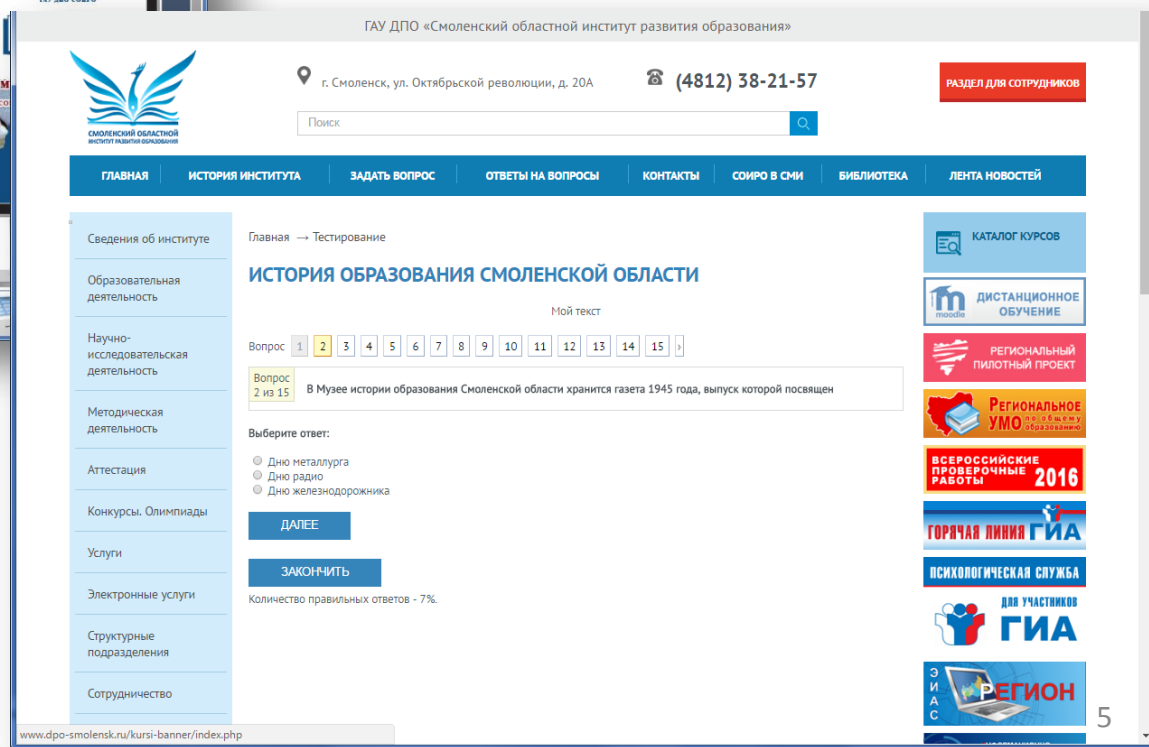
ГАУ ДПО «Смоленский областной институт развития образования»

СМОЛЕНСКИЙ ОБЛАСТНОЙ ИНСТИТУТ РАЗВИТИЯ ОБРАЗОВАНИЯ

г. Смоленск, ул. Октябрьской революции, д. 20А

(4812) 38-21-57

РАЗДЕЛ ДЛЯ СОТРУДНИКОВ

Поиск

ГЛАВНАЯ | ИСТОРИЯ ИНСТИТУТА | ЗАДАТЬ ВОПРОС | ОТВЕТЫ НА ВОПРОСЫ | КОНТАКТЫ | СОИРО В СМИ | БИБЛИОТЕКА | ЛЕНТА НОВОСТЕЙ

Сведения об институте
Образовательная деятельность
Научно-исследовательская деятельность
Методическая деятельность
Аттестация
Конкурсы. Олимпиады
Услуги
Электронные услуги
Структурные подразделения
Сотрудничество

Главная → Тестирование

ИСТОРИЯ ОБРАЗОВАНИЯ СМОЛЕНСКОЙ ОБЛАСТИ

Мой текст

Вопрос 1 2 3 4 5 6 7 8 9 10 11 12 13 14 15

Вопрос 2 из 15

В Музее истории образования Смоленской области хранится газета 1945 года, выпуск которой посвящен

Выберите ответ:

Дню металлурга
Дню радио
Дню железнодорожника

ДАЛЕЕ

ЗАКОНЧИТЬ

Количество правильных ответов - 7%.

КАТАЛОГ КУРСОВ

moodle ДИСТАНЦИОННОЕ ОБУЧЕНИЕ

РЕГИОНАЛЬНЫЙ ПИЛОТНЫЙ ПРОЕКТ

Региональное УМО по общему образованию

ВСЕРОССИЙСКИЕ ПРОВЕРОЧНЫЕ РАБОТЫ 2016

ГОРЯЧАЯ ЛИНИЯ ГИА

ПСИХОЛОГИЧЕСКАЯ СЛУЖБА

ДЛЯ УЧАСТНИКОВ ГИА

ЭИАС РЕГИОН

www.dpo-smolensk.ru/kursi-banner/index.php

5